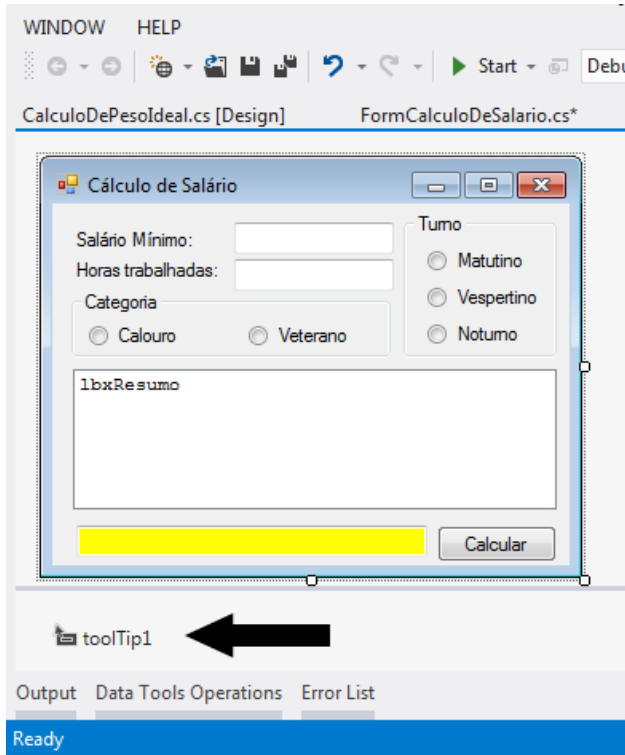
WINDOW HELP

Start Debu

CalculoDePesoIdeal.cs [Design] FormCalculoDeSalario.cs*

Cálculo de Salário

Salário Mínimo:
Horas trabalhadas:

Turno
Matutino
Vespertino
Noturno

Categoria
Calouro
Veterano

lbxResumo

Calcular

toolTip1

Output Data Tools Operations Error List

Ready